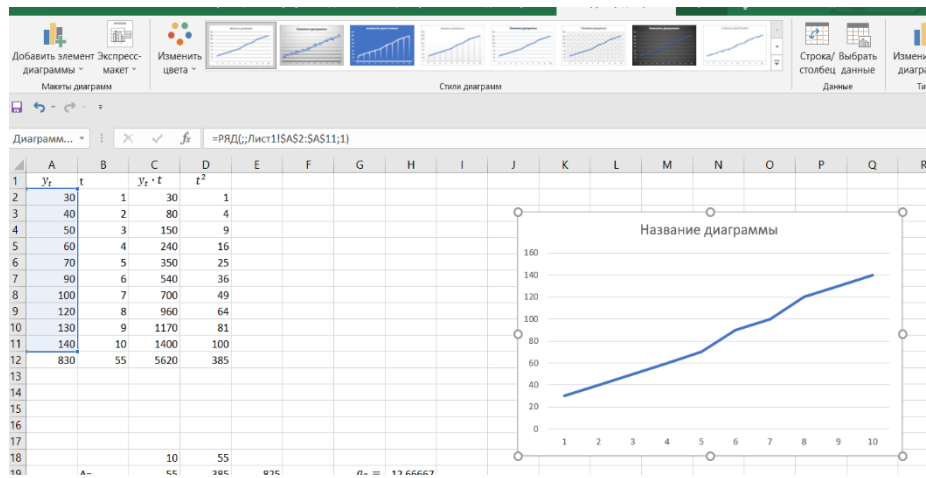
Добавить элемент диаграммы
Экспресс-макет
Изменить цвета
Строка/столбец
Выбрать данные
Измени диагра
Макеты диаграмм
Стили диаграмм
Данные
Ти

Диаграмм...
$f_x$
=РЯД(;;Лист1!$A$2:$A$11;1)

| | A | B | C | D | E | F | G | H | I |
|---|---|---|---|---|---|---|---|---|---|
| 1 | $y_t$ | t | $y_t \cdot t$ | $t^2$ | | | | | |
| 2 | 30 | 1 | 30 | 1 | | | | | |
| 3 | 40 | 2 | 80 | 4 | | | | | |
| 4 | 50 | 3 | 150 | 9 | | | | | |
| 5 | 60 | 4 | 240 | 16 | | | | | |
| 6 | 70 | 5 | 350 | 25 | | | | | |
| 7 | 90 | 6 | 540 | 36 | | | | | |
| 8 | 100 | 7 | 700 | 49 | | | | | |
| 9 | 120 | 8 | 960 | 64 | | | | | |
| 10 | 130 | 9 | 1170 | 81 | | | | | |
| 11 | 140 | 10 | 1400 | 100 | | | | | |
| 12 | 830 | 55 | 5620 | 385 | | | | | |
| 13 | | | | | | | | | |
| 14 | | | | | | | | | |
| 15 | | | | | | | | | |
| 16 | | | | | | | | | |
| 17 | | | | | | | | | |
| 18 | | | 10 | 55 | | | | | |
| 19 | | A= | 55 | 385 | 825 | | $a_0$ = | 12,66667 | |

J K L M N O P Q R

Название диаграммы
160
140
120
100
80
60
40
20
0
1 2 3 4 5 6 7 8 9 10